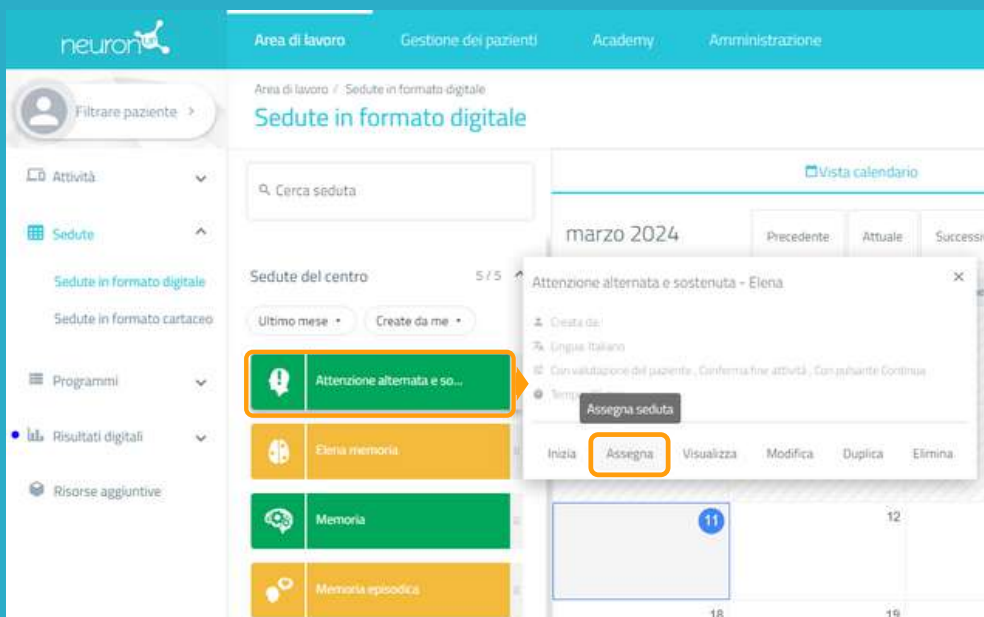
neuron

Area di lavoro Gestione dei pazienti Academy Amministrazione

Filtrare paziente >

Attività

Sedute

Sedute in formato digitale

Sedute in formato cartaceo

Programmi

Risultati digitali

Risorse aggiuntive

Area di lavoro / Sedute in formato digitale

Sedute in formato digitale

Cerca seduta

Sedute del centro 5 / 5

Ultimo mese ▾ Create da me ▾

Attenzione alternata e so...

Elena memoria

Memoria

Memoria episodica

Vista calendario

marzo 2024

Precedente Attuale Successi

Attenzione alternata e sostenuta - Elena

Creata da:

Lingua: Italiano

Con valutazione del paziente , Conferma fine attività , Con pulsante Continua

Temp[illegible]

Assegna seduta

Inizia Assegna Visualizza Modifica Duplica Elimina

11 12

18 19